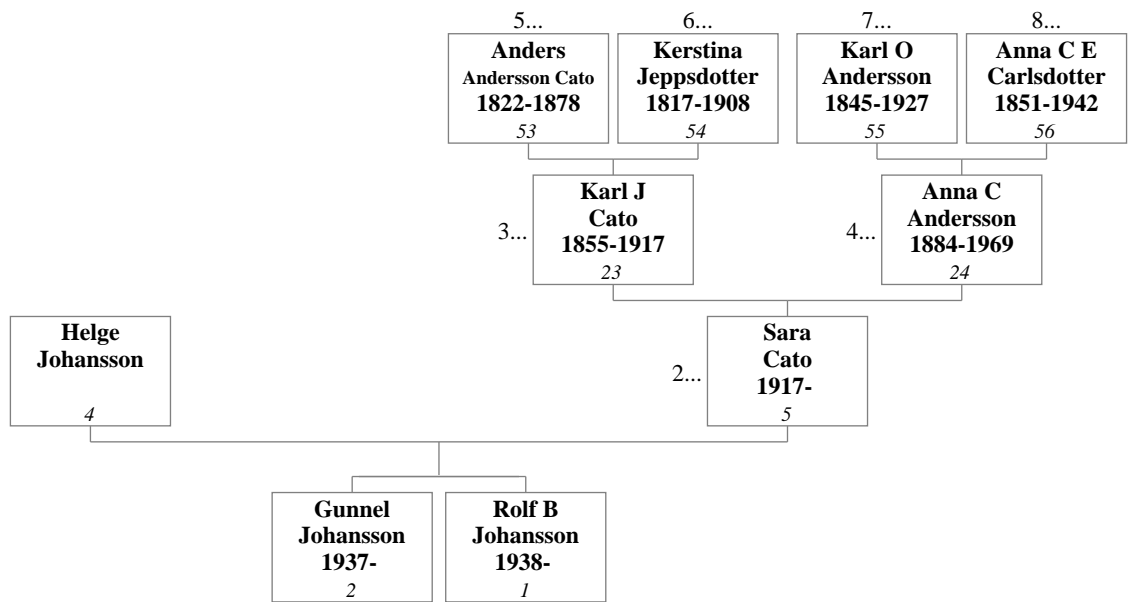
5...
Anders
Andersson Cato
1822-1878
53

6...
Kerstina
Jeppsdotter
1817-1908
54

7...
Karl O
Andersson
1845-1927
55

8...
Anna C E
Carlsdotter
1851-1942
56

3...
Karl J
Cato
1855-1917
23

4...
Anna C
Andersson
1884-1969
24

Helge
Johansson
4

2...
Sara
Cato
1917-
5

Gunnel
Johansson
1937-
2

Rolf B
Johansson
1938-
1